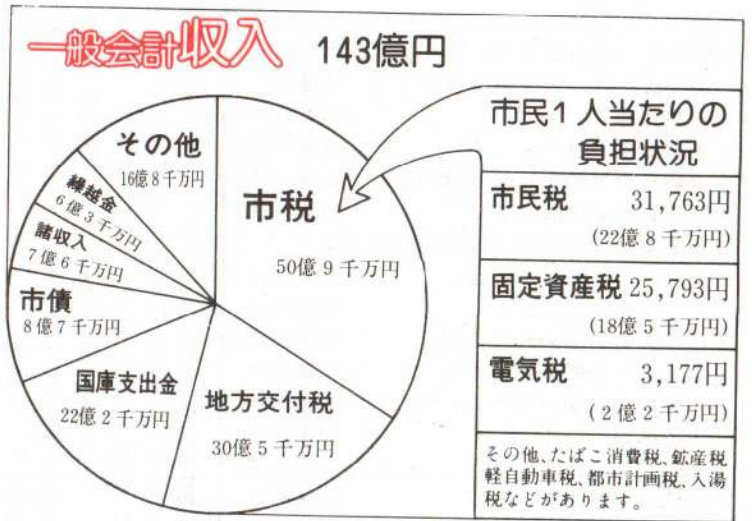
一般会計収入 143億円

その他
16億8千万円

繰越金
6億3千万円

諸収入
7億6千万円

市債
8億7千万円

国庫支出金
22億2千万円

地方交付税
30億5千万円

市税
50億9千万円

市民1人当たりの負担状況

市民税 31,763円
(22億8千万円)

固定資産税 25,793円
(18億5千万円)

電気税 3,177円
(2億2千万円)

その他、たばこ消費税、鉱産税軽自動車税、都市計画税、入湯税などがあります。